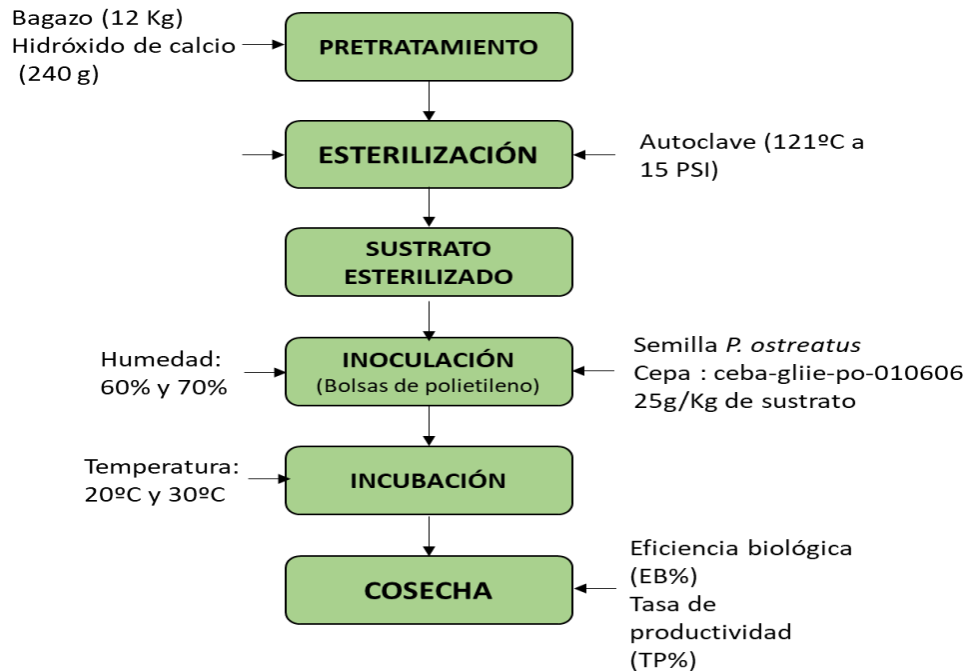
Bagazo (12 Kg)
Hidróxido de calcio
(240 g)

PRETRATAMIENTO

ESTERILIZACIÓN

Autoclave (121ºC a 15 PSI)

SUSTRATO ESTERILIZADO

Humedad:
60% y 70%

INOCULACIÓN
(Bolsas de polietileno)

Semilla *P. ostreatus*
Cepa : ceba-gliie-po-010606
25g/Kg de sustrato

Temperatura:
20ºC y 30ºC

INCUBACIÓN

COSECHA

Eficiencia biológica (EB%)
Tasa de productividad (TP%)